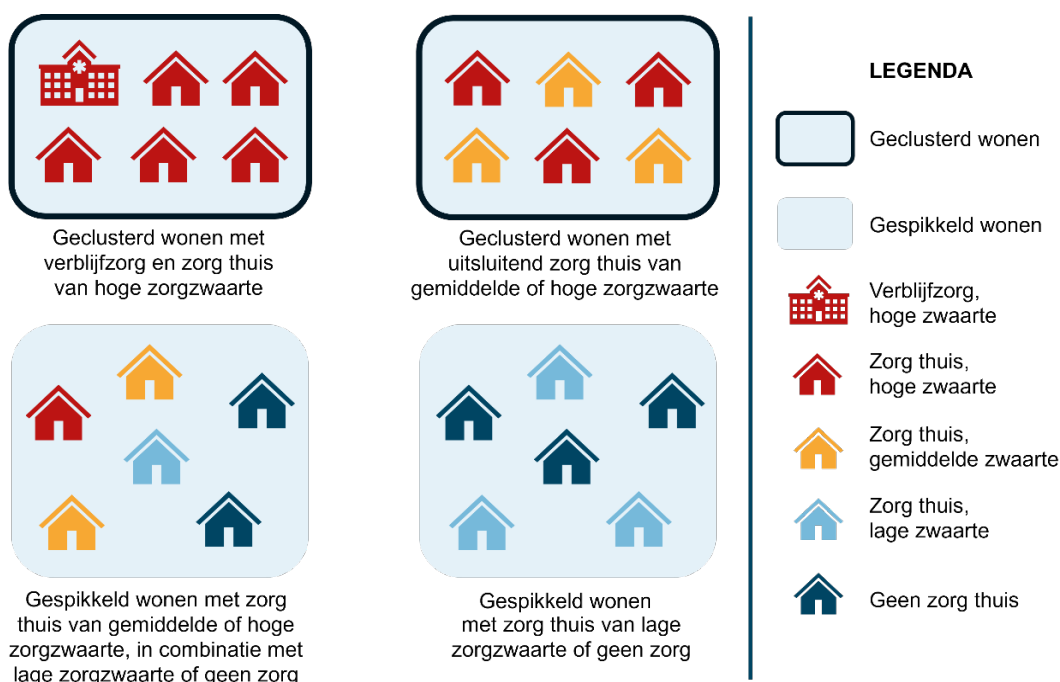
Geclusterd wonen met verblijfzorg en zorg thuis van hoge zorgzwaarte

Geclusterd wonen met uitsluitend zorg thuis van gemiddelde of hoge zorgzwaarte

Gespikkeld wonen met zorg thuis van gemiddelde of hoge zorgzwaarte, in combinatie met lage zorgzwaarte of geen zorg

Gespikkeld wonen met zorg thuis van lage zorgzwaarte of geen zorg

LEGENDA

Geclusterd wonen

Gespikkeld wonen

Verblijfzorg, hoge zwaarte

Zorg thuis, hoge zwaarte

Zorg thuis, gemiddelde zwaarte

Zorg thuis, lage zwaarte

Geen zorg thuis